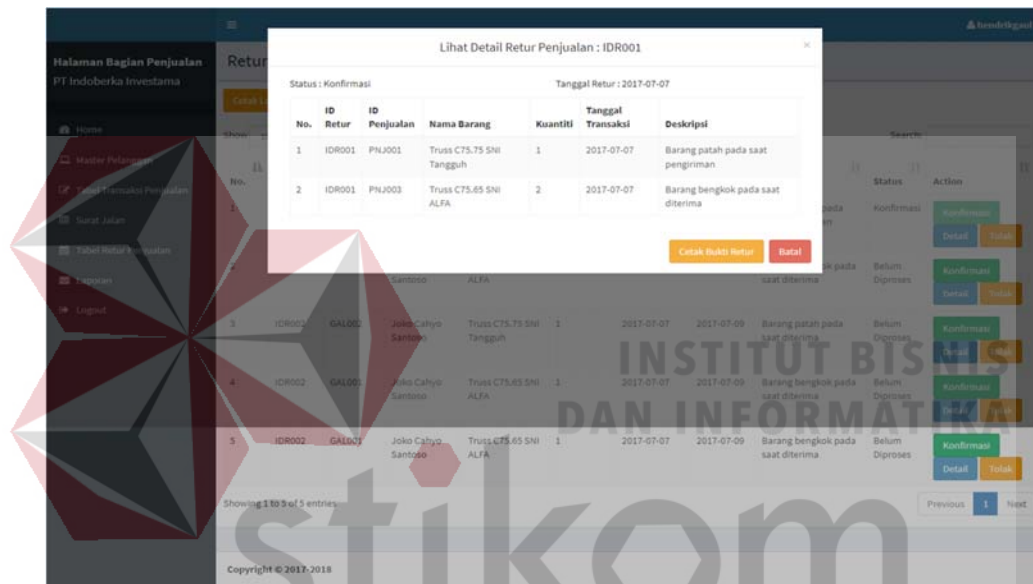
Halaman Bagian Penjualan
PT Indoberka Investama

Home
Master Pelanggan
Tabel Transaksi Penjualan
Surat Jalan
Tabel Retur Penjualan
Laporan
Logout

hendrikgani

Retur

Lihat Detail Retur Penjualan : IDR001

Status : Konfirmasi

Tanggal Retur : 2017-07-07

| No. | ID Retur | ID Penjualan | Nama Barang | Kuantiti | Tanggal Transaksi | Deskripsi |
|---|---|---|---|---|---|---|
| 1 | IDR001 | PNJ001 | Truss C75.75 SNI Tangguh | 1 | 2017-07-07 | Barang patah pada saat pengiriman |
| 2 | IDR001 | PNJ003 | Truss C75.65 SNI ALFA | 2 | 2017-07-07 | Barang bengkok pada saat diterima |

Cetak Bukti Retur
Batal

Search:

| No. | | | | | | | | Status | Action |
|---|---|---|---|---|---|---|---|---|---|
| 1 | | | | | | | | Konfirmasi | Konfirmasi Detail Tolak |
| 2 | | | Santoso | ALFA | | | saat diterima | Belum Diproses | Konfirmasi Detail Tolak |
| 3 | IDR002 | GAL002 | Joko Cahyo Santoso | Truss C75.75 SNI Tangguh | 1 | 2017-07-07 | 2017-07-09 | Barang patah pada saat diterima | Belum Diproses | Konfirmasi Detail Tolak |
| 4 | IDR002 | GAL001 | Joko Cahyo Santoso | Truss C75.65 SNI ALFA | 1 | 2017-07-07 | 2017-07-09 | Barang bengkok pada saat diterima | Belum Diproses | Konfirmasi Detail Tolak |
| 5 | IDR002 | GAL001 | Joko Cahyo Santoso | Truss C75.65 SNI ALFA | 1 | 2017-07-07 | 2017-07-09 | Barang bengkok pada saat diterima | Belum Diproses | Konfirmasi Detail Tolak |

Showing 1 to 5 of 5 entries

Previous 1 Next

Copyright © 2017-2018

INSTITUT BISNIS DAN INFORMATIKA
stikom